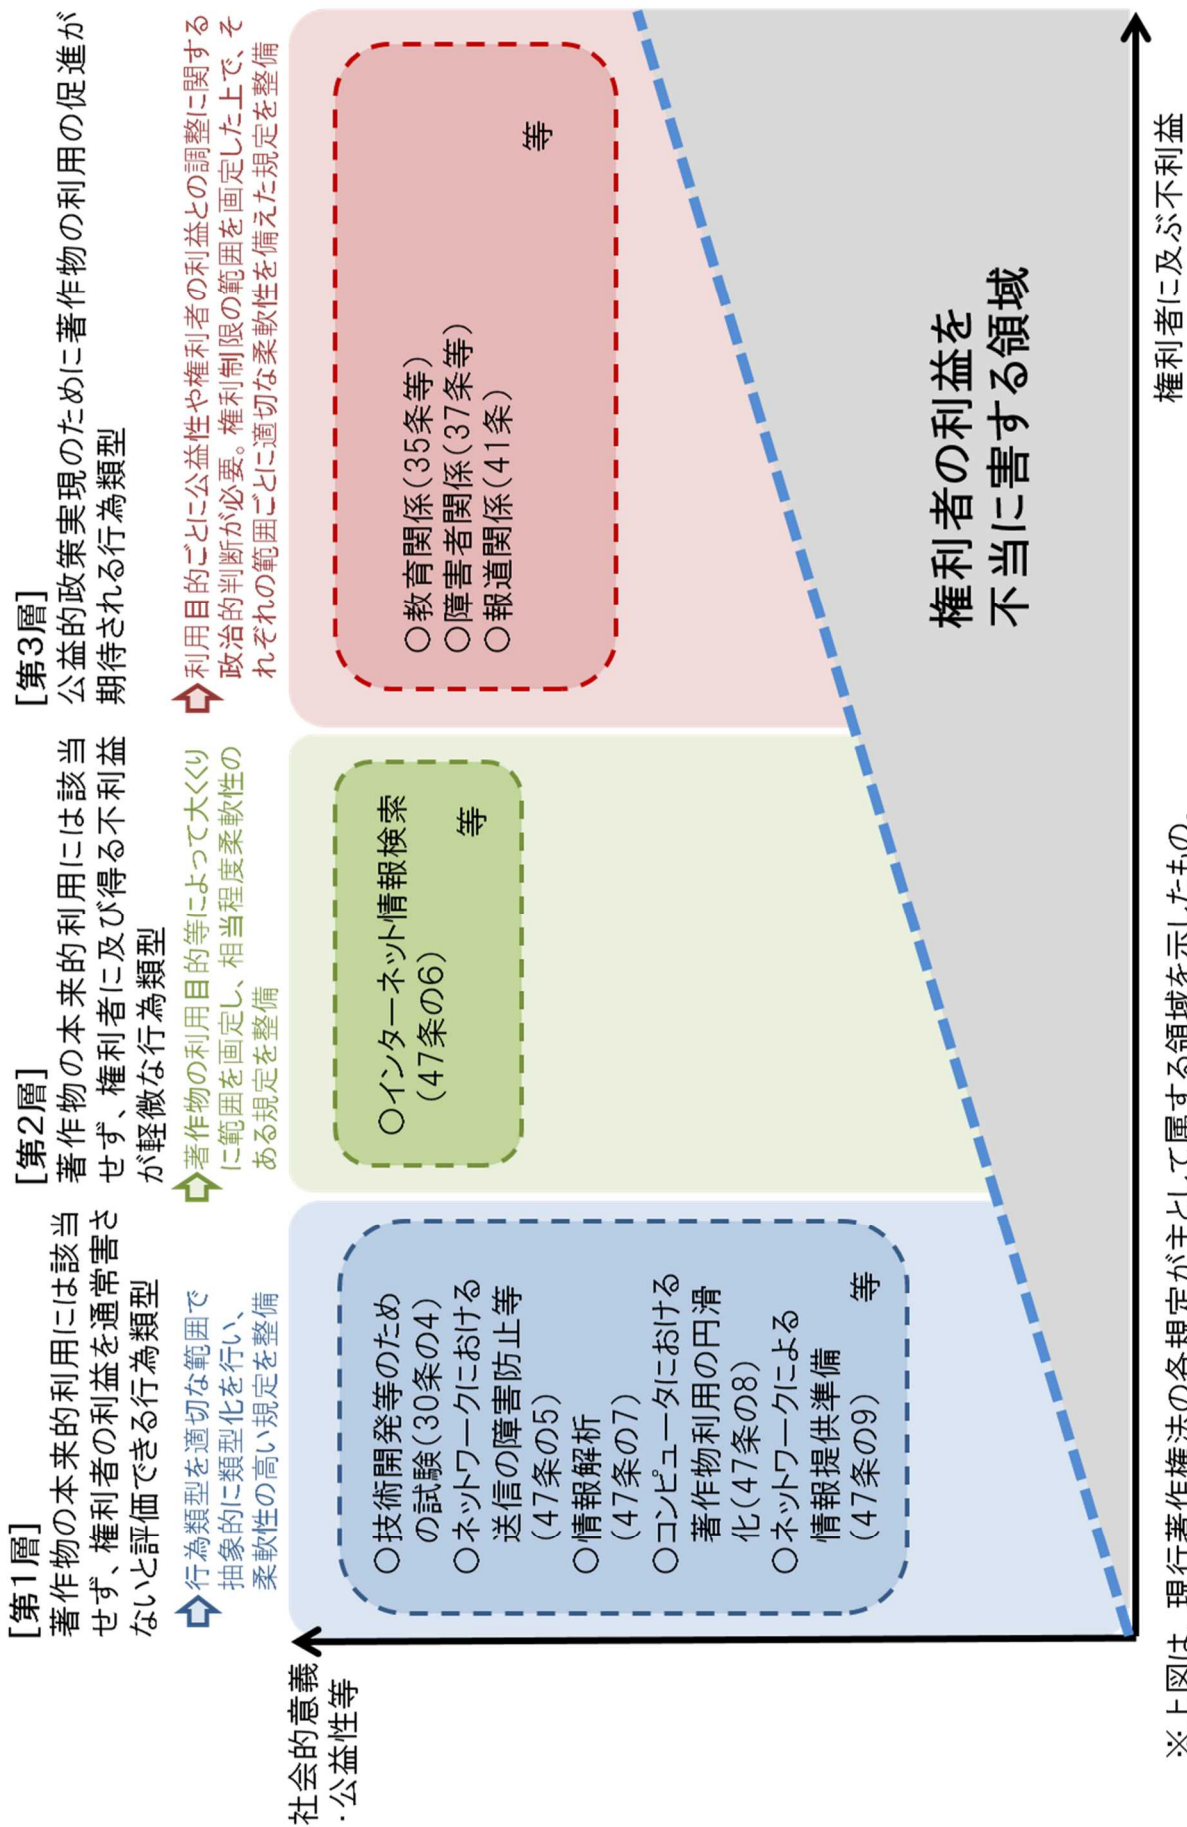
[第1層]
著作物の本来的利用には該当せず、権利者の利益を通常害さないと評価できる行為類型

行為類型を適切な範囲で抽象的に類型化を行い、柔軟性の高い規定を整備

○技術開発等のための試験(30条の4)
○ネットワークにおける送信の障害防止等(47条の5)
○情報解析(47条の7)
○コンピュータにおける著作物利用の円滑化(47条の8)
○ネットワークによる情報提供準備(47条の9)
等

[第2層]
著作物の本来的利用には該当せず、権利者に及び得る不利益が軽微な行為類型

著作物の利用目的等によって大くくりに範囲を画定し、相当程度柔軟性のある規定を整備

○インターネット情報検索(47条の6)
等

[第3層]
公益的政策実現のために著作物の利用の促進が期待される行為類型

利用目的ごとに公益性や権利者の利益との調整に関する政治的判断が必要。権利制限の範囲を画定した上で、それぞれの範囲ごとに適切な柔軟性を備えた規定を整備

○教育関係(35条等)
○障害者関係(37条等)
○報道関係(41条)
等

権利者の利益を不当に害する領域

社会的意義・公益性等

権利者に及ぶ不利益

※上図は、現行著作権法の各規定が主として属する領域を示したもの。